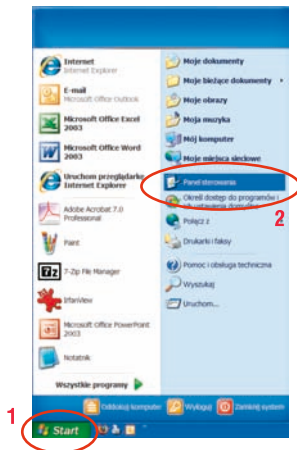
Internet
Internet Explorer

E-mail
Microsoft Office Outlook

Microsoft Office Excel 2003

Microsoft Office Word 2003

Uruchom przeglądarkę Internet Explorer

Adobe Acrobat 7.0 Professional

Paint

7-Zip File Manager

IrfanView

Microsoft Office PowerPoint 2003

Notatnik

Wszystkie programy

Moje dokumenty

Moje bieżące dokumenty

Moje obrazy

Moja muzyka

Mój komputer

Moje miejsca sieciowe

Panel sterowania

Określ dostęp do programów i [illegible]

Połącz z

Drukarki i faksy

Pomoc i obsługa techniczna

Wyszukaj

Uruchom...

2

Oddokuj komputer

Wyloguj

Zamknij system

1

Start